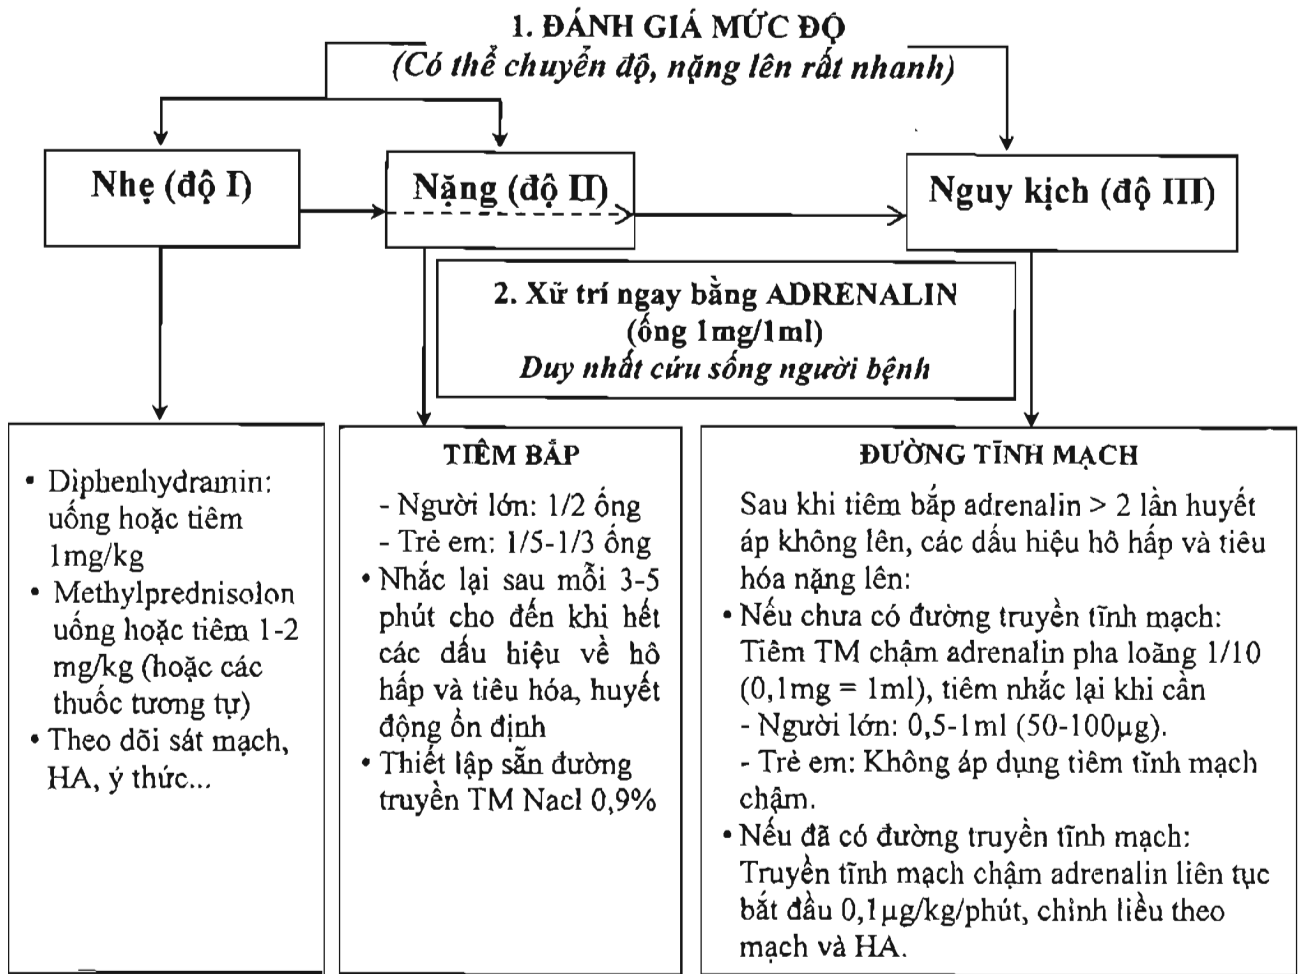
1. ĐÁNH GIÁ MỨC ĐỘ
(Có thể chuyển độ, nặng lên rất nhanh)

Nhẹ (độ I)

Nặng (độ II)

Nguy kịch (độ III)

2. Xử trí ngay bằng ADRENALIN
(ống 1mg/1ml)
Duy nhất cứu sống người bệnh

• Diphenhydramin: uống hoặc tiêm 1mg/kg
• Methylprednisolon uống hoặc tiêm 1-2 mg/kg (hoặc các thuốc tương tự)
• Theo dõi sát mạch, HA, ý thức...

TIÊM BẮP
- Người lớn: 1/2 ống
- Trẻ em: 1/5-1/3 ống
• Nhắc lại sau mỗi 3-5 phút cho đến khi hết các dấu hiệu về hô hấp và tiêu hóa, huyết động ổn định
• Thiết lập sẵn đường truyền TM Nacl 0,9%

ĐƯỜNG TĨNH MẠCH
Sau khi tiêm bắp adrenalin > 2 lần huyết áp không lên, các dấu hiệu hô hấp và tiêu hóa nặng lên:
• Nếu chưa có đường truyền tĩnh mạch: Tiêm TM chậm adrenalin pha loãng 1/10 (0,1mg = 1ml), tiêm nhắc lại khi cần
- Người lớn: 0,5-1ml (50-100μg).
- Trẻ em: Không áp dụng tiêm tĩnh mạch chậm.
• Nếu đã có đường truyền tĩnh mạch: Truyền tĩnh mạch chậm adrenalin liên tục bắt đầu 0,1μg/kg/phút, chỉnh liều theo mạch và HA.